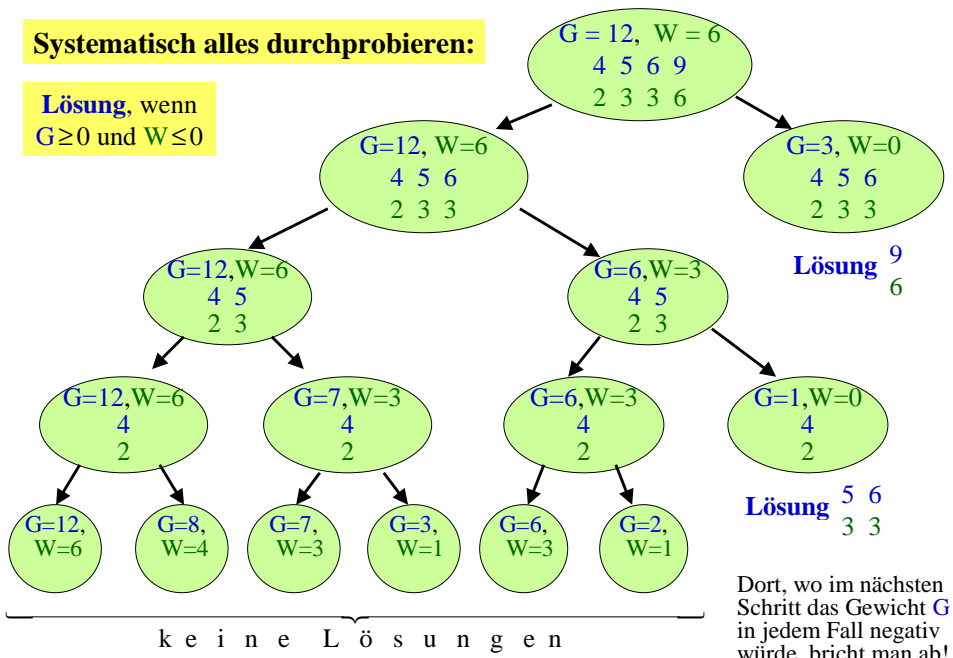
Systematisch alles durchprobieren:

Lösung, wenn $G \geq 0$ und $W \leq 0$

G = 12, W = 6
4 5 6 9
2 3 3 6

G=12, W=6
4 5 6
2 3 3

G=3, W=0
4 5 6
2 3 3

Lösung 9
6

G=12,W=6
4 5
2 3

G=6,W=3
4 5
2 3

G=12,W=6
4
2

G=7,W=3
4
2

G=6,W=3
4
2

G=1,W=0
4
2

Lösung 5 6
3 3

G=12, W=6

G=8, W=4

G=7, W=3

G=3, W=1

G=6, W=3

G=2, W=1

k e i n e L ö s u n g e n

Dort, wo im nächsten Schritt das Gewicht G in jedem Fall negativ würde, bricht man ab!